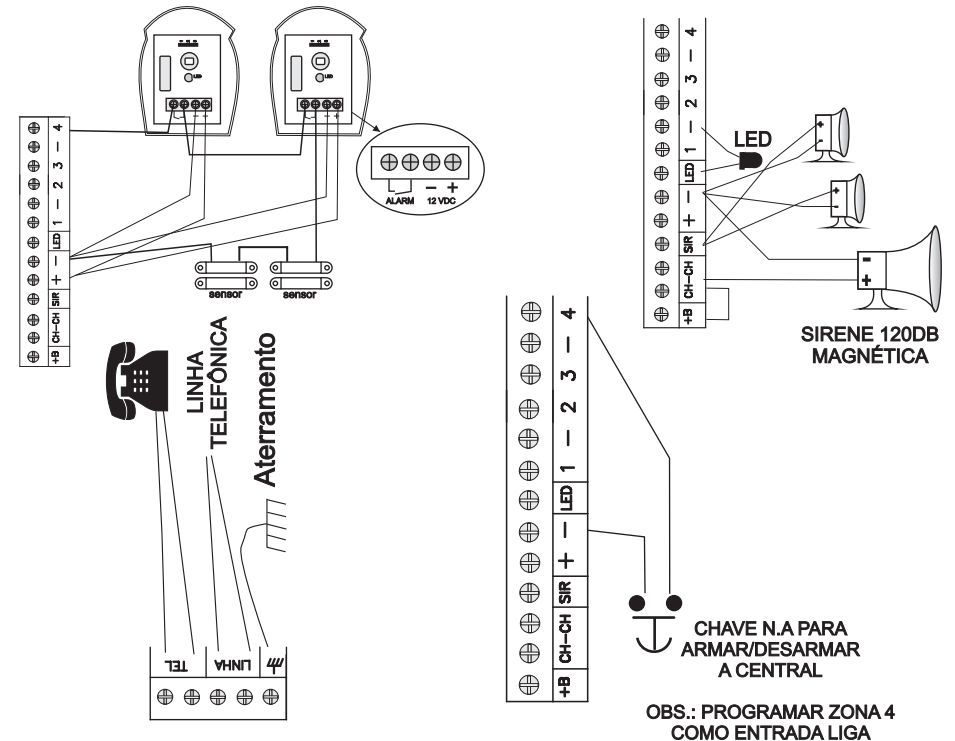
LED

4
–
3
–
2
–
1
LED
–
+
SIR
CH–CH
+B

ALARM
– +
12 VDC

sensor
sensor

LINHA
TELEFÔNICA

Aterramento

TEL
LINHA

4
–
3
–
2
–
1
LED
–
+
SIR
CH–CH
+B

LED

SIRENE 120DB
MAGNÉTICA

4
–
3
–
2
–
1
LED
–
+
SIR
CH–CH
+B

CHAVE N.A PARA
ARMAR/DESARMAR
A CENTRAL

OBS.: PROGRAMAR ZONA 4
COMO ENTRADA LIGA